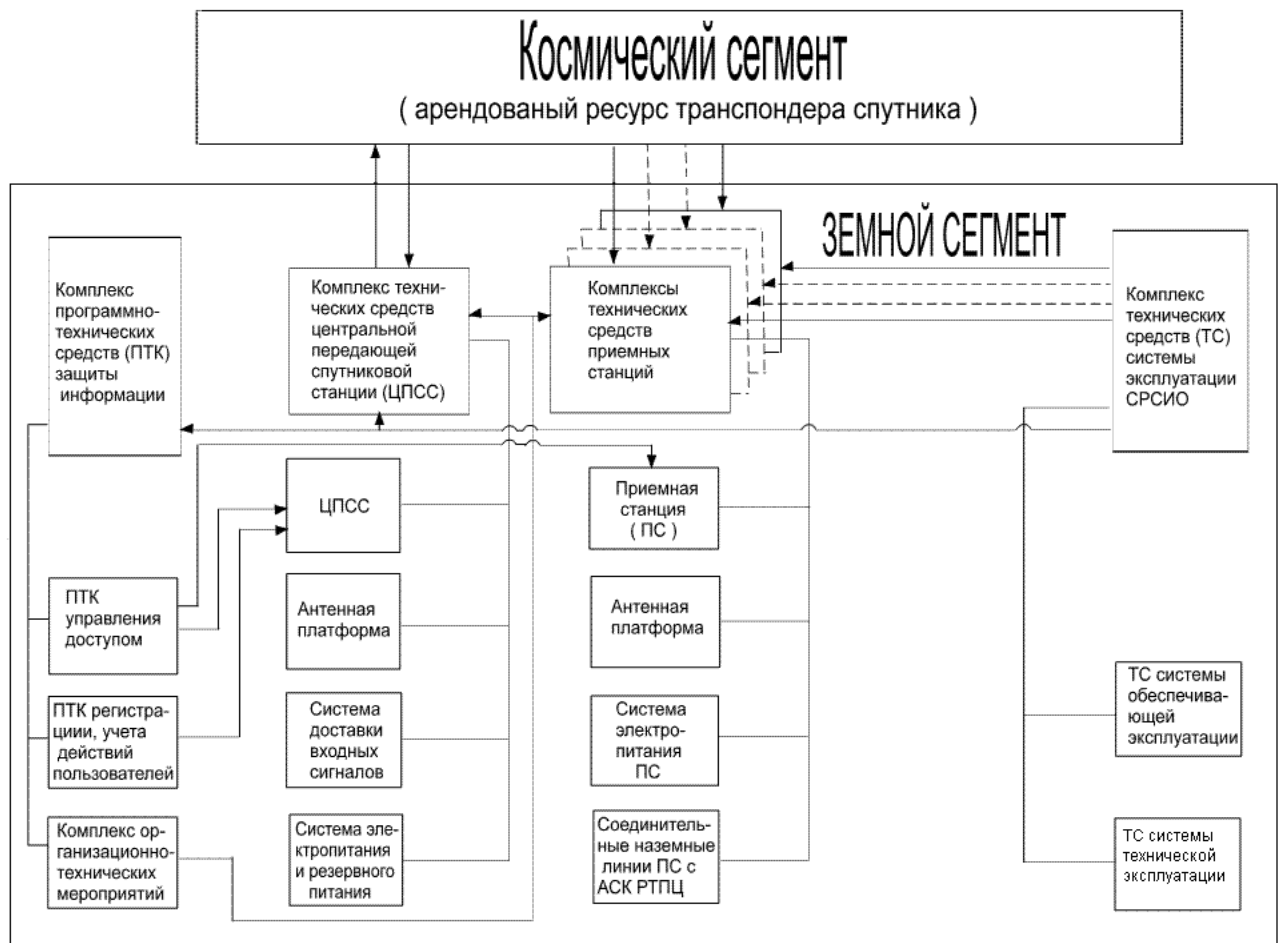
Космический сегмент
( арендованый ресурс транспондера спутника )

ЗЕМНОЙ СЕГМЕНТ

Комплекс программно-технических средств (ПТК) защиты информации

Комплекс технических средств центральной передающей спутниковой станции (ЦПСС)

Комплексы технических средств приемных станций

Комплекс технических средств (ТС) системы эксплуатации СРСИО

ЦПСС

Приемная станция ( ПС )

ПТК управления доступом

Антенная платформа

Антенная платформа

ПТК регистрациии, учета действий пользователей

Система доставки входных сигналов

Система электропитания ПС

ТС системы обеспечивающей эксплуатации

Комплекс организационно-технических мероприятий

Система электропитания и резервного питания

Соединительные наземные линии ПС с АСК РТПЦ

ТС системы технической эксплуатации